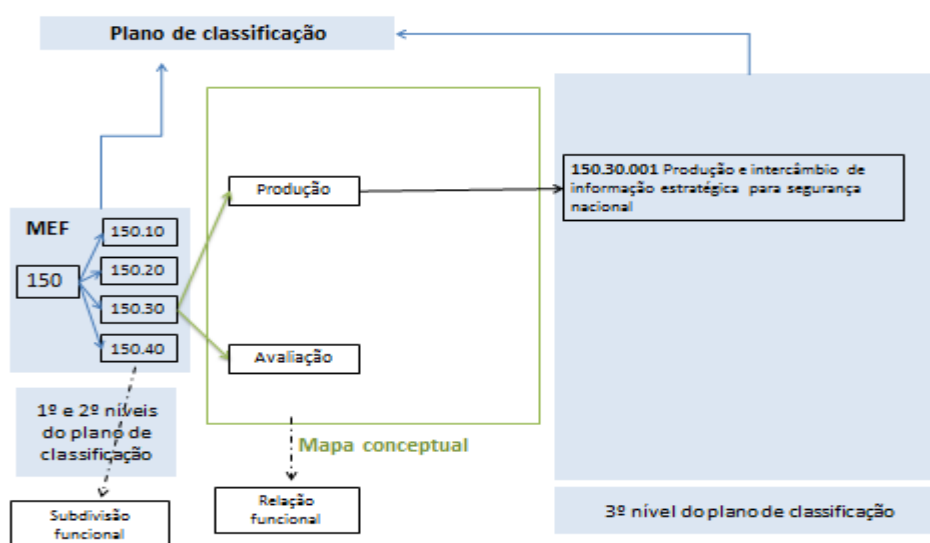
Plano de classificação

MEF

150

150.10

150.20

150.30

150.40

1º e 2º níveis do plano de classificação

Subdivisão funcional

Produção

Avaliação

Mapa conceptual

Relação funcional

150.30.001 Produção e intercâmbio de informação estratégica para segurança nacional

3º nível do plano de classificação